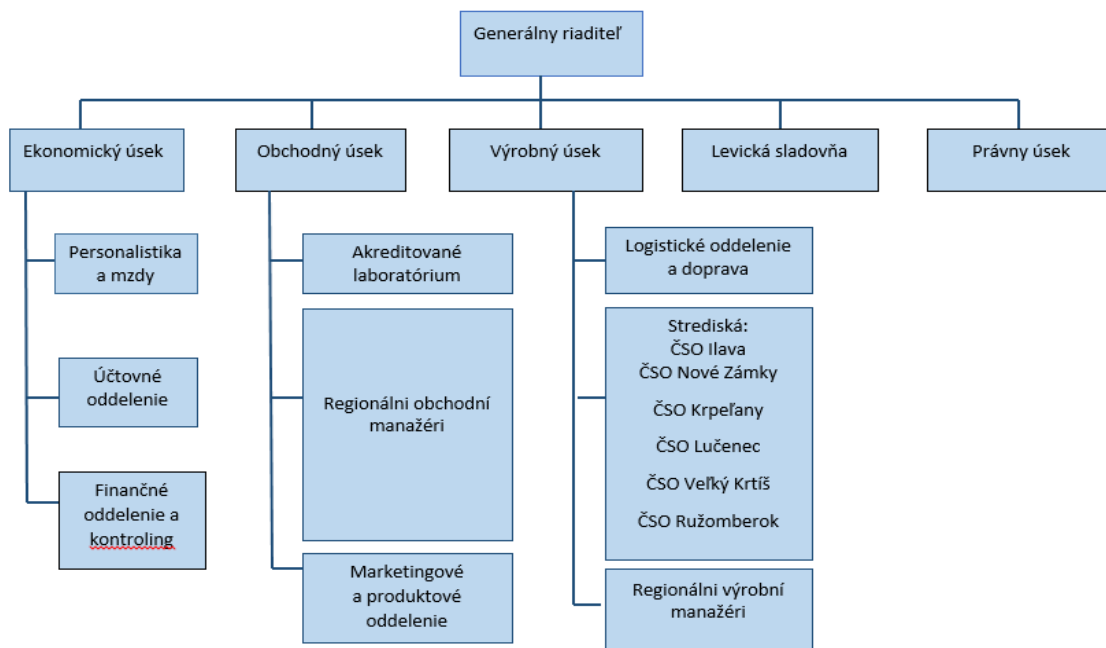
Generálny riaditeľ

Ekonomický úsek

Personalistika a mzdy

Účtovné oddelenie

Finančné oddelenie a kontroling

Obchodný úsek

Akreditované laboratórium

Regionálni obchodní manažéri

Marketingové a produktové oddelenie

Výrobný úsek

Logistické oddelenie a doprava

Strediská:
ČSO Ilava
ČSO Nové Zámky
ČSO Krpeľany
ČSO Lučenec
ČSO Veľký Krtíš
ČSO Ružomberok

Regionálni výrobní manažéri

Levická sladovňa

Právny úsek